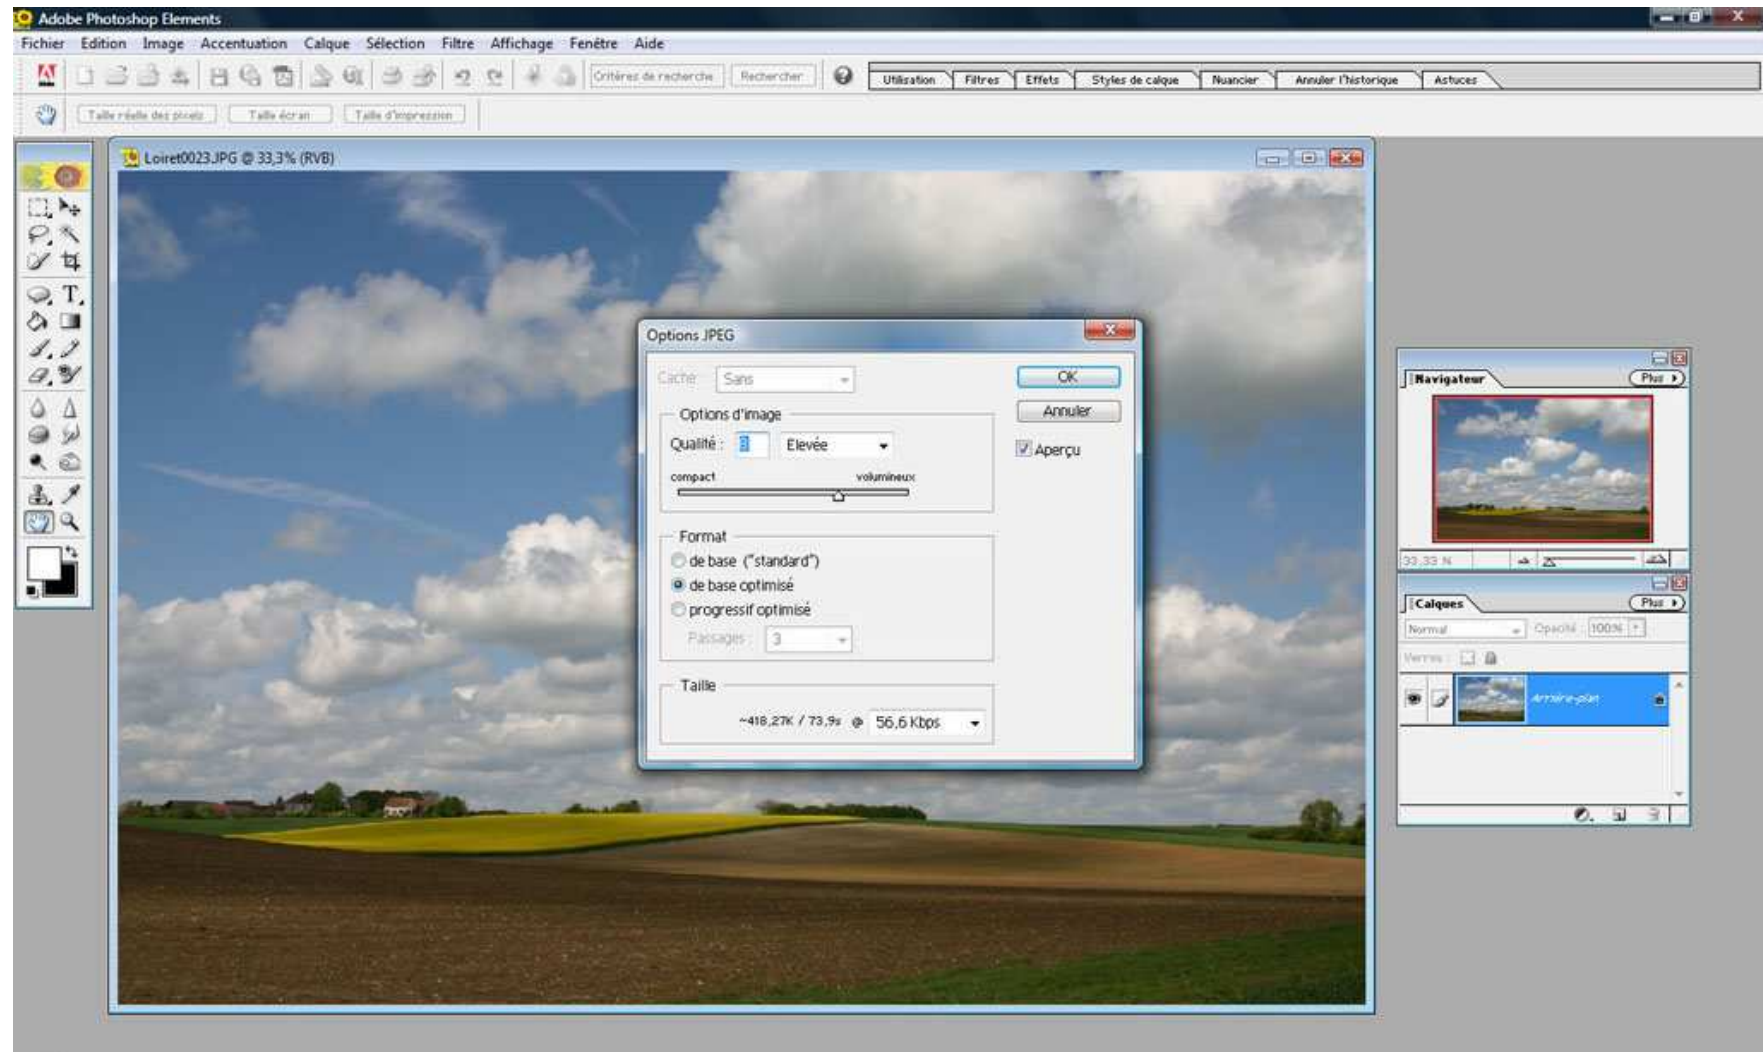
Adobe Photoshop Elements

Fichier Edition Image Accentuation Calque Sélection Filtre Affichage Fenêtre Aide

Critères de recherche Rechercher

Utilisation Filtres Effets Styles de calque Nuancier Annuler l'historique Astuces

Taille réelle des pixels Taille écran Taille d'impression

Loiret0023.JPG @ 33,3% (RVB)

Options JPEG

Cache : Sans

OK

Annuler

Aperçu

Options d'image

Qualité : 8 Elevée

compact volumineux

Format

de base ("standard")

de base optimisé

progressif optimisé

Passages : 3

Taille

~418,27K / 73,9s @ 56,6 Kbps

Navigateur Plus

33,33 %

Calques Plus

Normal Opacité : 100%

Verrou :

Arrière-plan